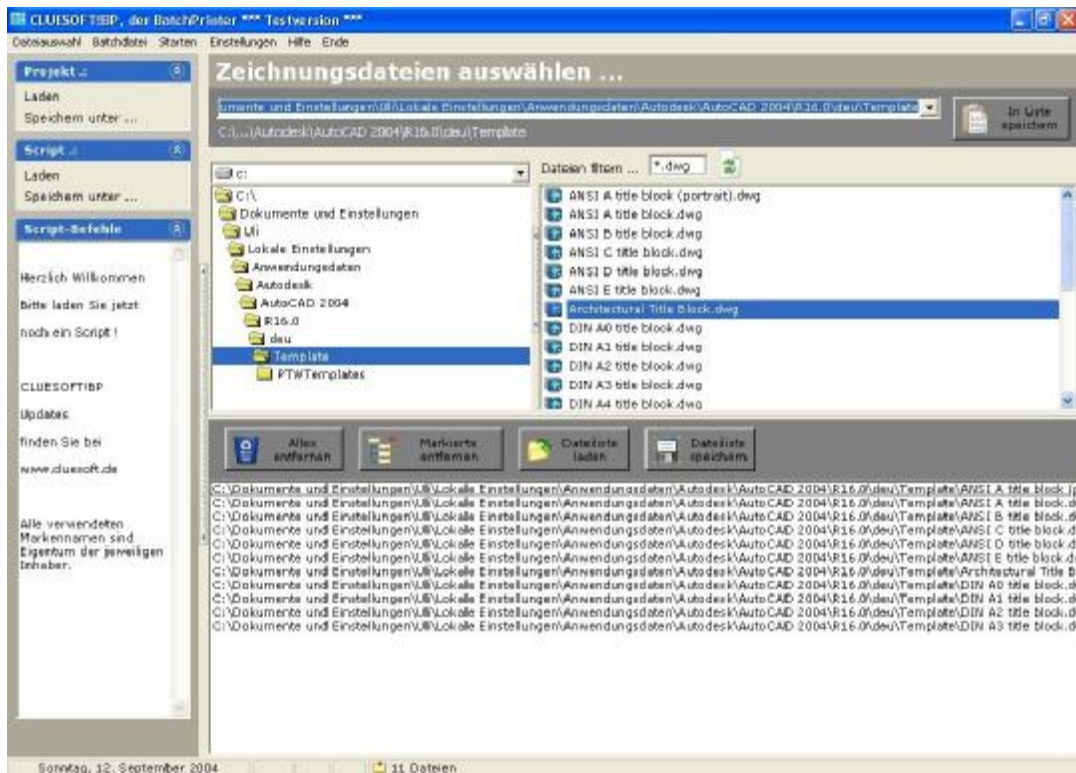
CLUESOFTBP, der BatchPrinter *** Testversion ***

Dateiauswahl Batchdatei Starten Einstellungen Hilfe Ende

Projekt

Laden
Speichern unter ...

Script

Laden
Speichern unter ...

Script-Befehle

Herzlich Willkommen

Bitte laden Sie jetzt

noch ein Script !

CLUESOFTBP

Updates

finden Sie bei

www.cluesoft.de

Alle verwendeten Markennamen sind Eigentum der jeweiligen Inhaber.

Zeichnungsdateien auswählen ...

umente und Einstellungen\Uli\Lokale Einstellungen\Anwendungsdaten\Autodesk\AutoCAD 2004\R16.0\deu\Template

C:\...\Autodesk\AutoCAD 2004\R16.0\deu\Template

In Liste speichern

c:

Dateien filtern ... *.dwg

C:\
Dokumente und Einstellungen
Uli
Lokale Einstellungen
Anwendungsdaten
Autodesk
AutoCAD 2004
R16.0
deu
Template
PTWTemplates

ANSI A title block (portrait).dwg
ANSI A title block.dwg
ANSI B title block.dwg
ANSI C title block.dwg
ANSI D title block.dwg
ANSI E title block.dwg
Architectural Title Block.dwg
DIN A0 title block.dwg
DIN A1 title block.dwg
DIN A2 title block.dwg
DIN A3 title block.dwg
DIN A4 title block.dwg

Alles entfernen
Markierte entfernen
Dateiliste laden
Dateiliste speichern

C:\Dokumente und Einstellungen\Uli\Lokale Einstellungen\Anwendungsdaten\Autodesk\AutoCAD 2004\R16.0\deu\Template\ANSI A title block (p
C:\Dokumente und Einstellungen\Uli\Lokale Einstellungen\Anwendungsdaten\Autodesk\AutoCAD 2004\R16.0\deu\Template\ANSI A title block.d
C:\Dokumente und Einstellungen\Uli\Lokale Einstellungen\Anwendungsdaten\Autodesk\AutoCAD 2004\R16.0\deu\Template\ANSI B title block.d
C:\Dokumente und Einstellungen\Uli\Lokale Einstellungen\Anwendungsdaten\Autodesk\AutoCAD 2004\R16.0\deu\Template\ANSI C title block.d
C:\Dokumente und Einstellungen\Uli\Lokale Einstellungen\Anwendungsdaten\Autodesk\AutoCAD 2004\R16.0\deu\Template\ANSI D title block.d
C:\Dokumente und Einstellungen\Uli\Lokale Einstellungen\Anwendungsdaten\Autodesk\AutoCAD 2004\R16.0\deu\Template\ANSI E title block.d
C:\Dokumente und Einstellungen\Uli\Lokale Einstellungen\Anwendungsdaten\Autodesk\AutoCAD 2004\R16.0\deu\Template\Architectural Title B
C:\Dokumente und Einstellungen\Uli\Lokale Einstellungen\Anwendungsdaten\Autodesk\AutoCAD 2004\R16.0\deu\Template\DIN A0 title block.d
C:\Dokumente und Einstellungen\Uli\Lokale Einstellungen\Anwendungsdaten\Autodesk\AutoCAD 2004\R16.0\deu\Template\DIN A1 title block.d
C:\Dokumente und Einstellungen\Uli\Lokale Einstellungen\Anwendungsdaten\Autodesk\AutoCAD 2004\R16.0\deu\Template\DIN A2 title block.d
C:\Dokumente und Einstellungen\Uli\Lokale Einstellungen\Anwendungsdaten\Autodesk\AutoCAD 2004\R16.0\deu\Template\DIN A3 title block.d

Sonntag, 12. September 2004
11 Dateien